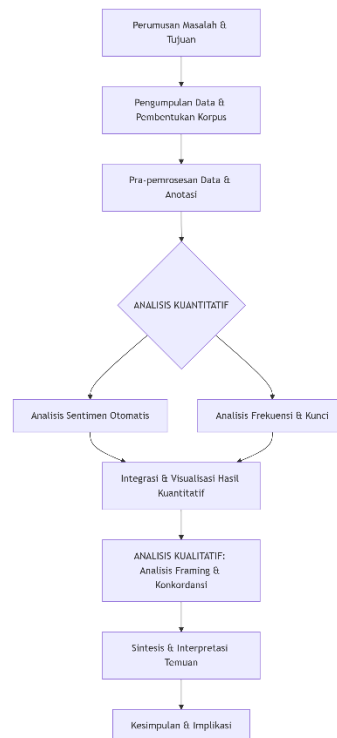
Perumusan Masalah & Tujuan

Pengumpulan Data & Pembentukan Korpus

Pra-pemrosesan Data & Anotasi

ANALISIS KUANTITATIF

Analisis Sentimen Otomatis

Analisis Frekuensi & Kunci

Integrasi & Visualisasi Hasil Kuantitatif

ANALISIS KUALITATIF: Analisis Framing & Konkordansi

Sintesis & Interpretasi Temuan

Kesimpulan & Implikasi